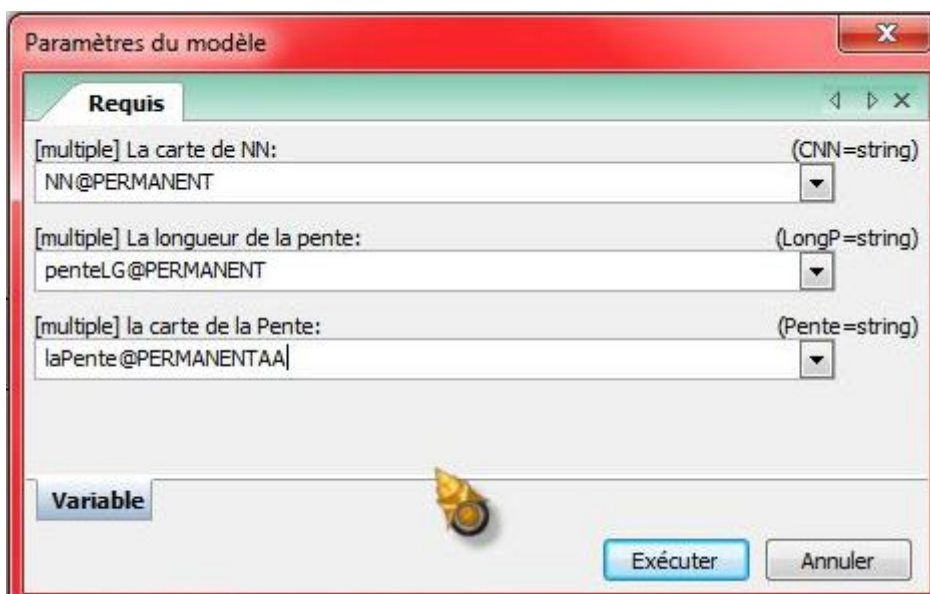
Paramètres du modèle

Requis

[multiple] La carte de NN: (CNN=string)
NN@PERMANENT

[multiple] La longueur de la pente: (LongP=string)
penteLG@PERMANENT

[multiple] la carte de la Pente: (Pente=string)
laPente@PERMANENTAA

Variable

Exécuter
Annuler